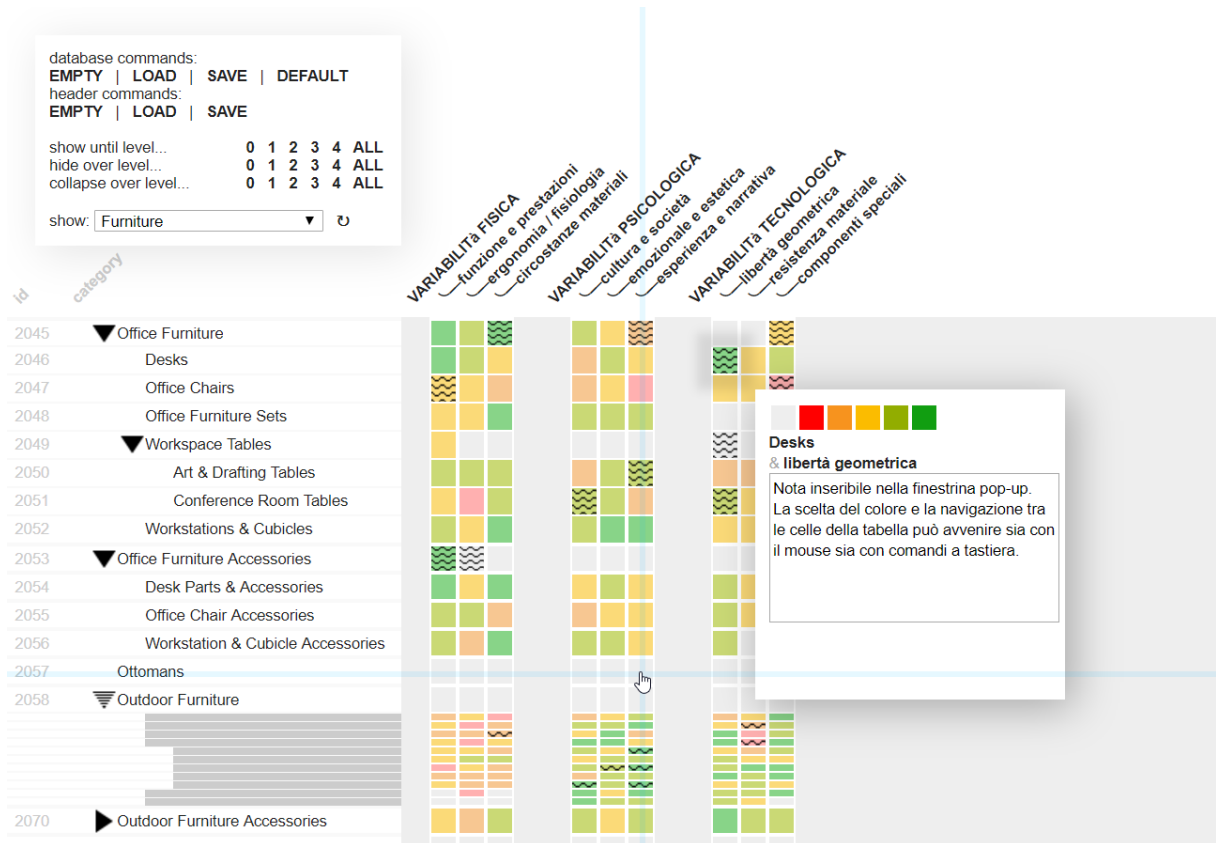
database commands:
EMPTY | LOAD | SAVE | DEFAULT
header commands:
EMPTY | LOAD | SAVE

show until level... 0 1 2 3 4 ALL
hide over level... 0 1 2 3 4 ALL
collapse over level... 0 1 2 3 4 ALL

show: Furniture ▼ ↻

id
category

VARIABILITà FISICA
funzione e prestazioni
ergonomia / fisiologia
circostanze materiali
VARIABILITà PSICOLOGICA
cultura e società
emozionale e estetica
esperienza e narrativa
VARIABILITà TECNOLOGICA
libertà geometrica
resistenza materiale
componenti speciali

2045 Office Furniture
2046 Desks
2047 Office Chairs
2048 Office Furniture Sets
2049 Workspace Tables
2050 Art & Drafting Tables
2051 Conference Room Tables
2052 Workstations & Cubicles
2053 Office Furniture Accessories
2054 Desk Parts & Accessories
2055 Office Chair Accessories
2056 Workstation & Cubicle Accessories
2057 Ottomans
2058 Outdoor Furniture
2070 Outdoor Furniture Accessories

Desks
& libertà geometrica
Nota inseribile nella finestrina pop-up. La scelta del colore e la navigazione tra le celle della tabella può avvenire sia con il mouse sia con comandi a tastiera.